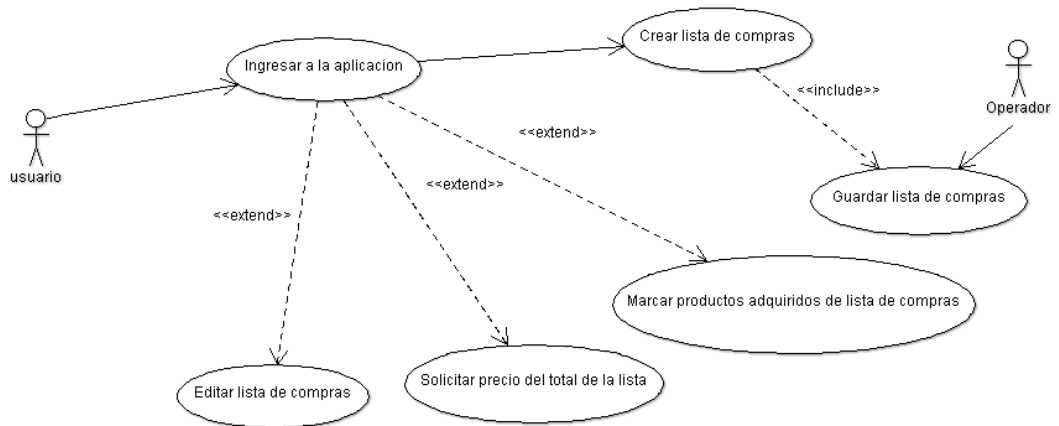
Ingresar a la aplicacion

Crear lista de compras

Operador

<<include>>

usuario

<<extend>>

<<extend>>

<<extend>>

Guardar lista de compras

Marcar productos adquiridos de lista de compras

Editar lista de compras

Solicitar precio del total de la lista